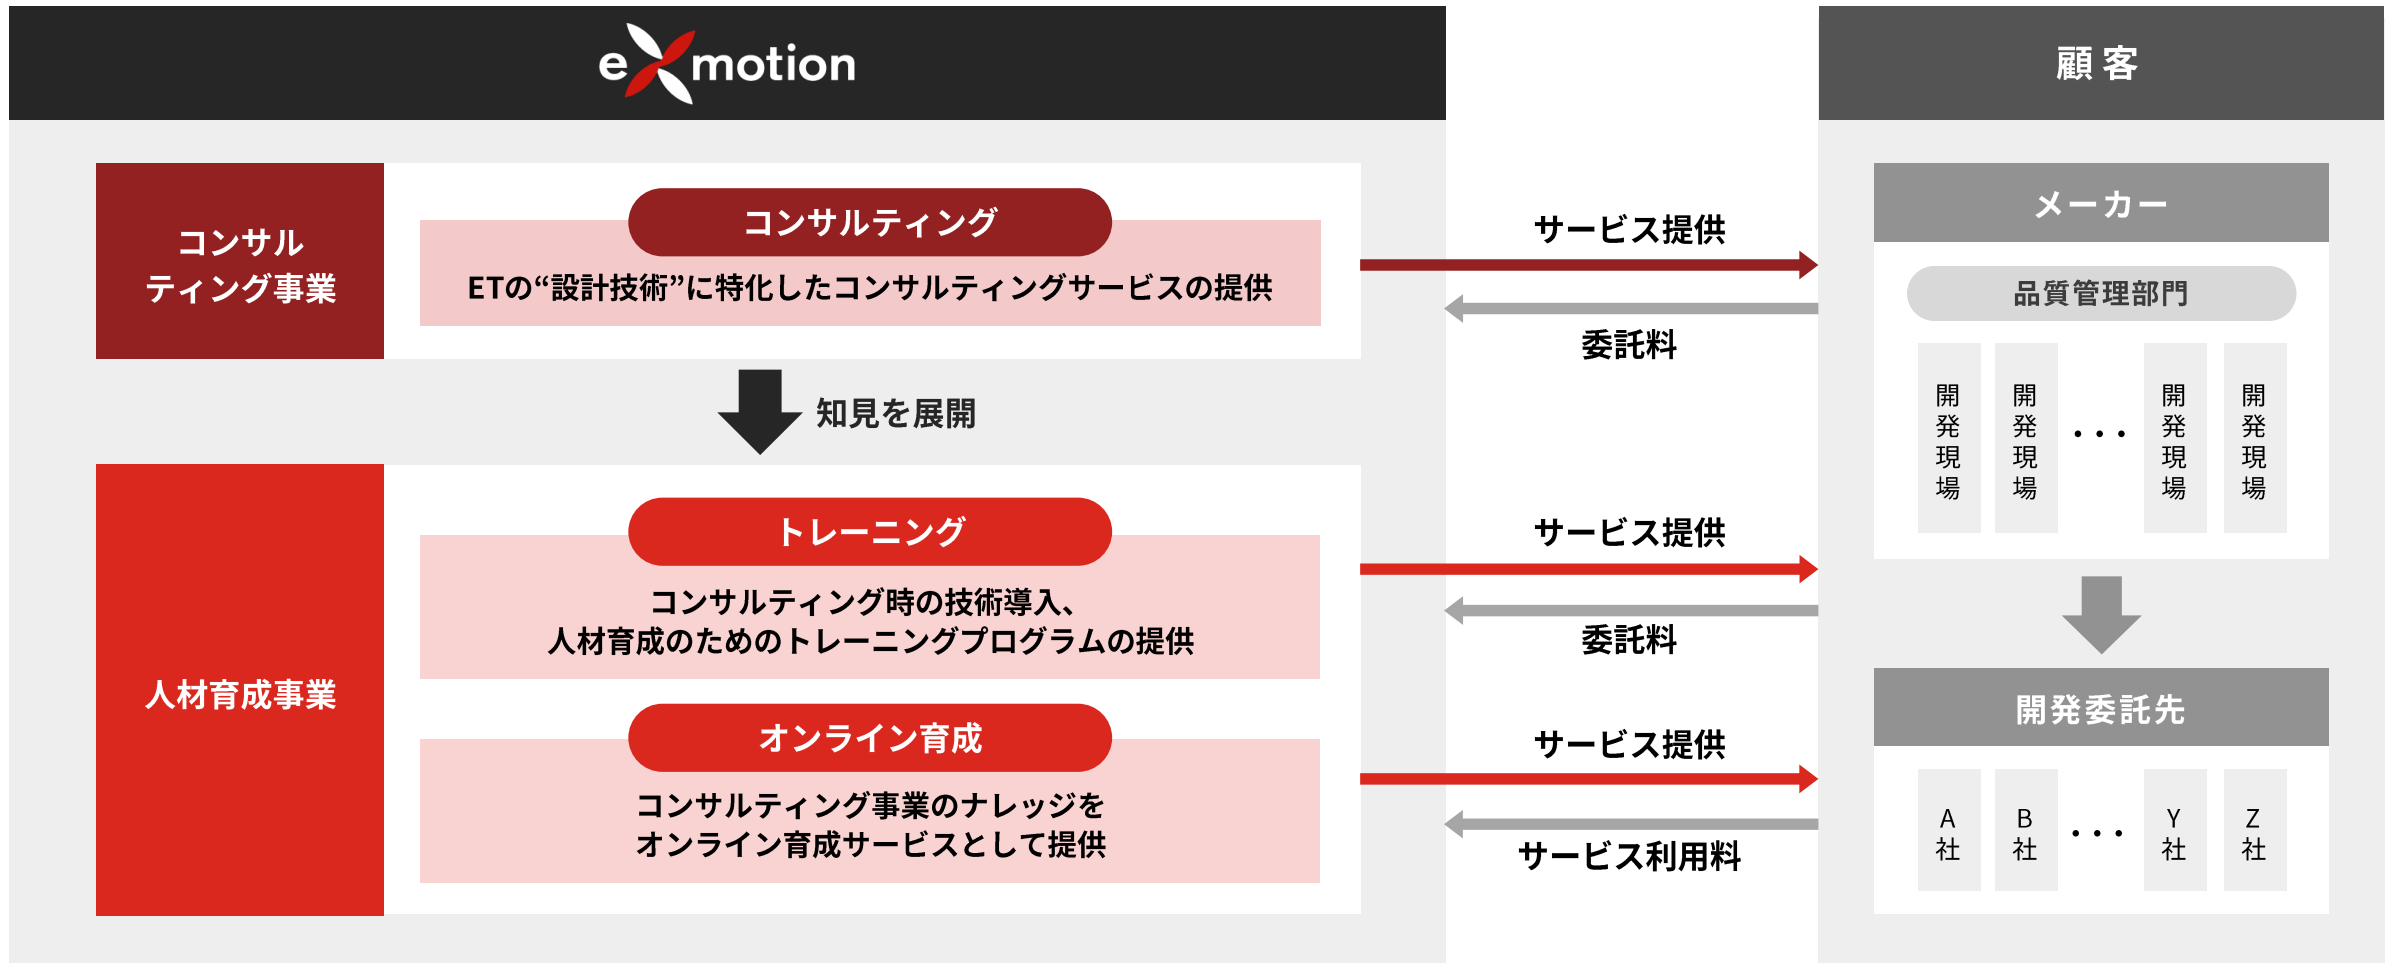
exmotion

コンサルティング事業

コンサルティング

ETの“設計技術”に特化したコンサルティングサービスの提供

知見を展開

人材育成事業

トレーニング

コンサルティング時の技術導入、
人材育成のためのトレーニングプログラムの提供

オンライン育成

コンサルティング事業のナレッジを
オンライン育成サービスとして提供

サービス提供

委託料

サービス提供

委託料

サービス提供

サービス利用料

顧客

メーカー

品質管理部門

開発現場

開発現場

・・・

開発現場

開発現場

開発委託先

A社

B社

・・・

Y社

Z社